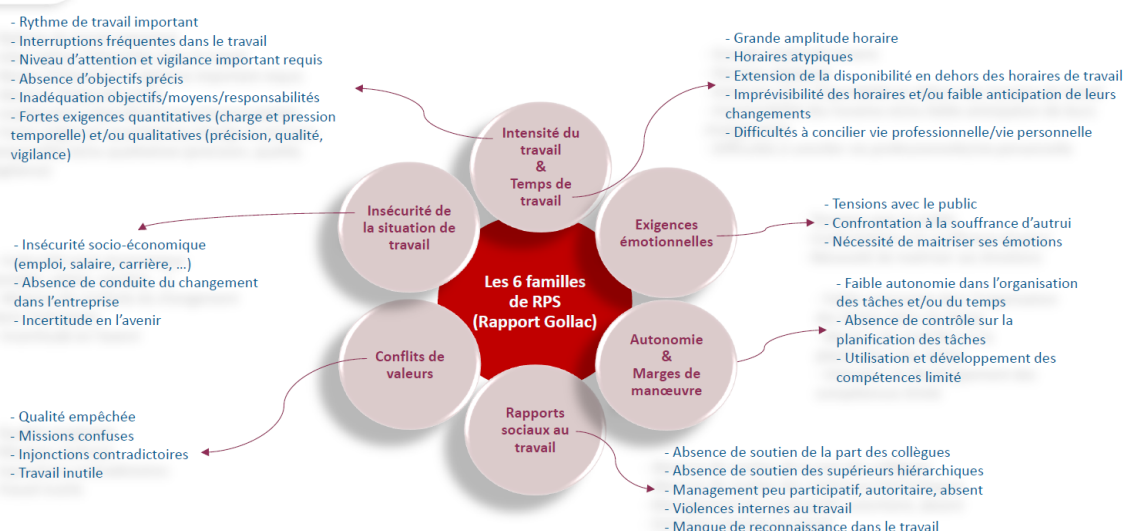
- Rythme de travail important
- Interruptions fréquentes dans le travail
- Niveau d'attention et vigilance important requis
- Absence d'objectifs précis
- Inadéquation objectifs/moyens/responsabilités
- Fortes exigences quantitatives (charge et pression temporelle) et/ou qualitatives (précision, qualité, vigilance)

- Grande amplitude horaire
- Horaires atypiques
- Extension de la disponibilité en dehors des horaires de travail
- Imprévisibilité des horaires et/ou faible anticipation de leurs changements
- Difficultés à concilier vie professionnelle/vie personnelle

Intensité du travail & Temps de travail

Insécurité de la situation de travail

Exigences émotionnelles

Les 6 familles de RPS (Rapport Gollac)

Conflits de valeurs

Autonomie & Marges de manœuvre

Rapports sociaux au travail

- Tensions avec le public
- Confrontation à la souffrance d'autrui
- Nécessité de maitriser ses émotions

- Insécurité socio-économique (emploi, salaire, carrière, …)
- Absence de conduite du changement dans l'entreprise
- Incertitude en l'avenir

- Faible autonomie dans l'organisation des tâches et/ou du temps
- Absence de contrôle sur la planification des tâches
- Utilisation et développement des compétences limité

- Qualité empêchée
- Missions confuses
- Injonctions contradictoires
- Travail inutile

- Absence de soutien de la part des collègues
- Absence de soutien des supérieurs hiérarchiques
- Management peu participatif, autoritaire, absent
- Violences internes au travail
- Manque de reconnaissance dans le travail